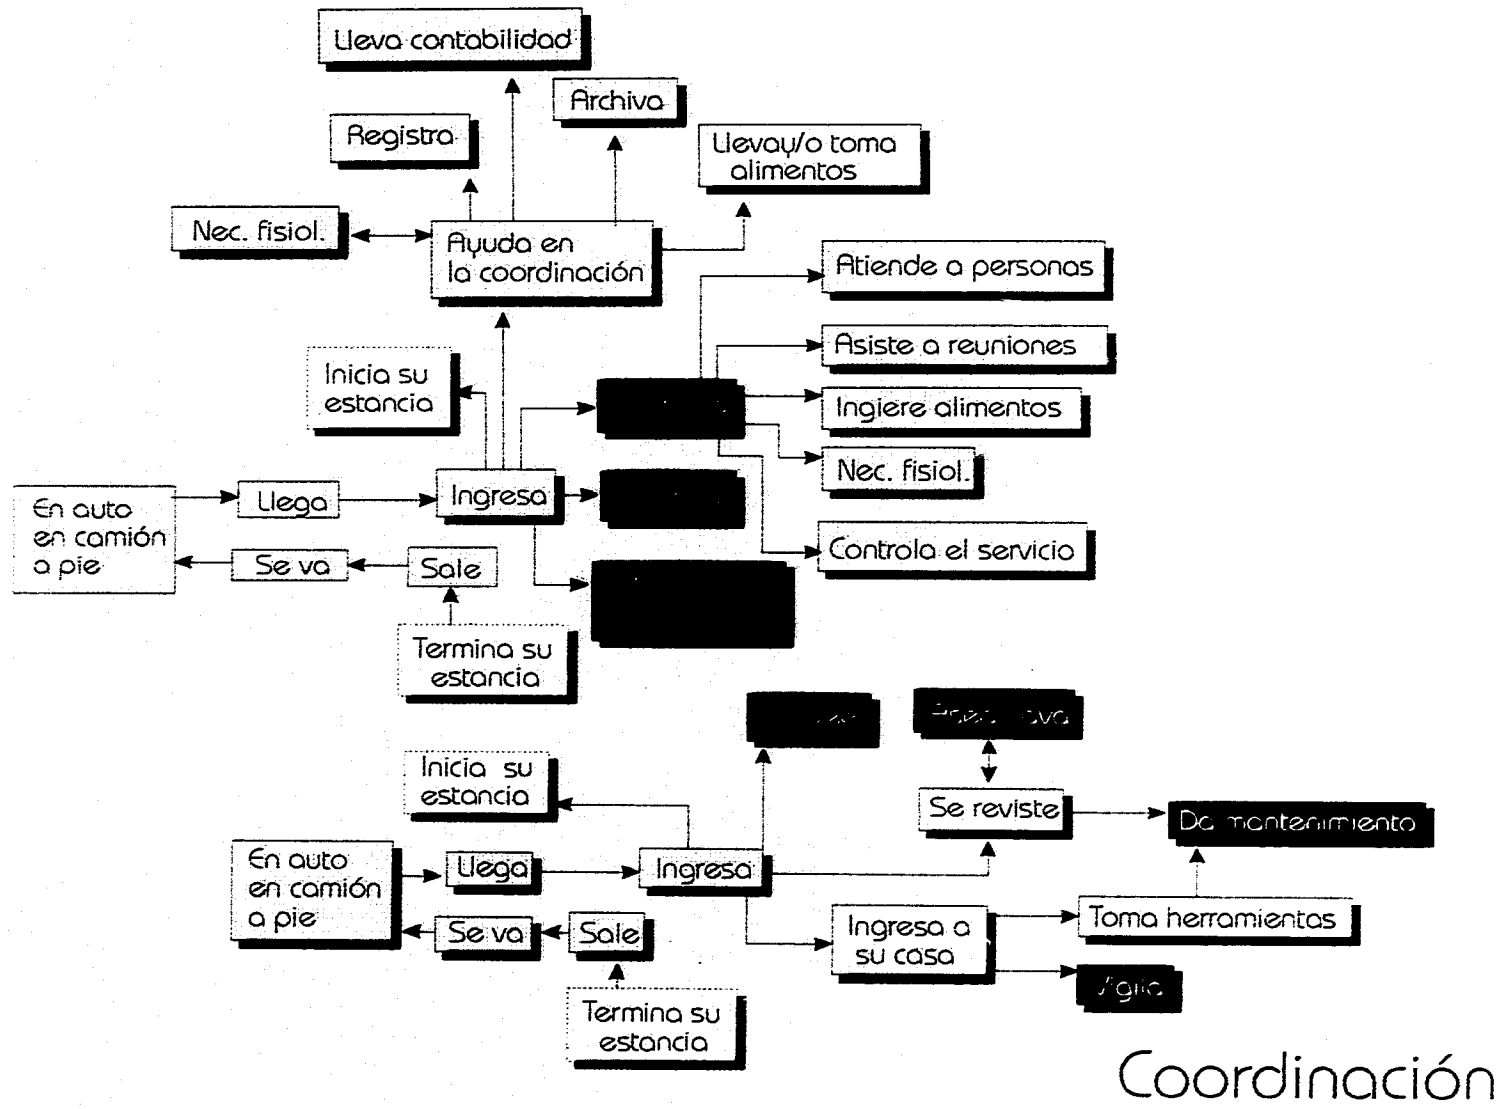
Lleva contabilidad

Archiva

Registra

Llevay/o toma alimentos

Nec. fisiol.

Ayuda en la coordinación

Atiende a personas

Asiste a reuniones

Inicia su estancia

Ingiere alimentos

Nec. fisiol.

En auto en camión a pie

Llega

Ingresa

Controla el servicio

Se va

Sale

Termina su estancia

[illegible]

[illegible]

Inicia su estancia

Se reviste

Da mantenimiento

En auto en camión a pie

Llega

Ingresa

Toma herramientas

Ingresa a su casa

Se va

Sale

Vigila

Termina su estancia

Coordinación